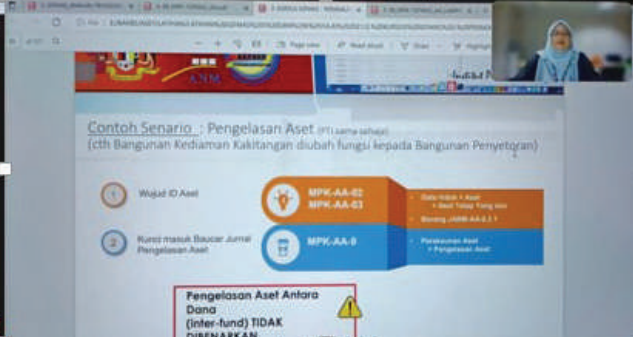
Contoh Senario : Pengelasan Aset (PTJ sama sahaja)
(cth Bangunan Kediaman Kakitangan diubah fungsi kepada Bangunan Penyetoran)

1 Wujud ID Aset

MPK-AA-02
MPK-AA-03

Data Induk > Aset
> Aset Tetap Yang Ada

Borang JANM-AA-3.1 *

2 Kunci masuk Baucar Jurnal Pengelasan Aset

MPK-AA-9

Perakaunan Aset
> Pengelasan Aset

Pengelasan Aset Antara Dana (inter-fund) TIDAK DIBENARKAN